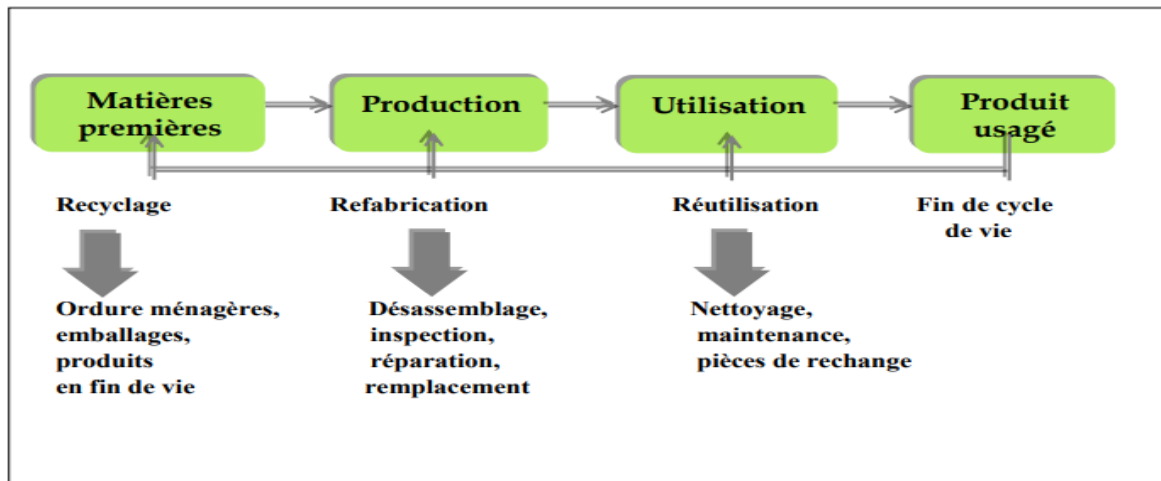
Matières premières

Production

Utilisation

Produit usagé

Recyclage

Refabrication

Réutilisation

Fin de cycle de vie

Ordure ménagères, emballages, produits en fin de vie

Désassemblage, inspection, réparation, remplacement

Nettoyage, maintenance, pièces de rechange